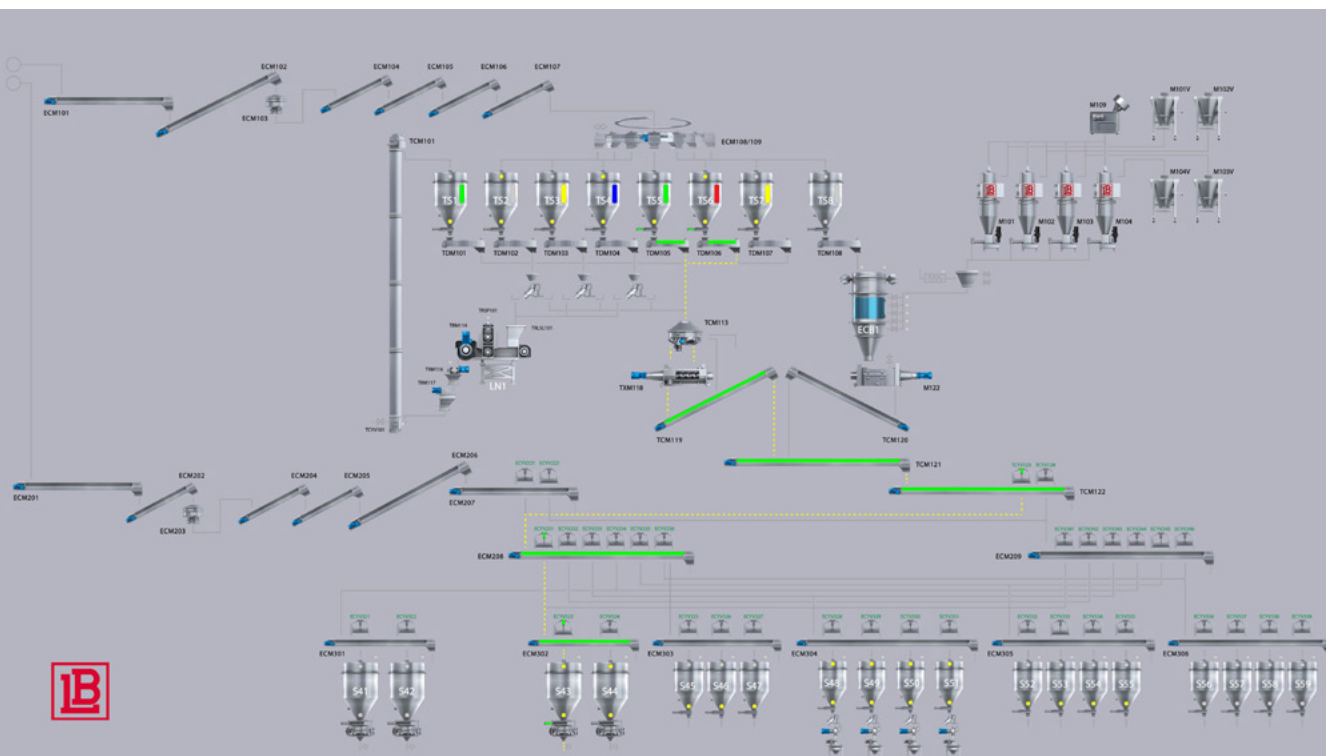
ECM102
ECM104
ECM105
ECM106
ECM107
ECM101
ECM103
TCM101
ECM108/109
M109
M101V
M102V
TS1
TS2
TS3
TS4
TS5
TS6
TS7
TS8
M104V
M103V
TDM101
TDM102
TDM103
TDM104
TDM105
TDM106
TDM107
TDM108
M101
M102
M103
M104
TCM113
ECB1
LN1
TXM118
M122
TCM119
TCM120
TCM121
TCM122
ECM201
ECM202
ECM203
ECM204
ECM205
ECM206
ECM207
ECM208
ECM209
ECM301
ECM302
ECM303
ECM304
ECM305
ECM306
S41
S42
S43
S44
S45
S46
S47
S48
S49
S50
S51
S52
S53
S54
S55
S56
S57
S58
S59
LB